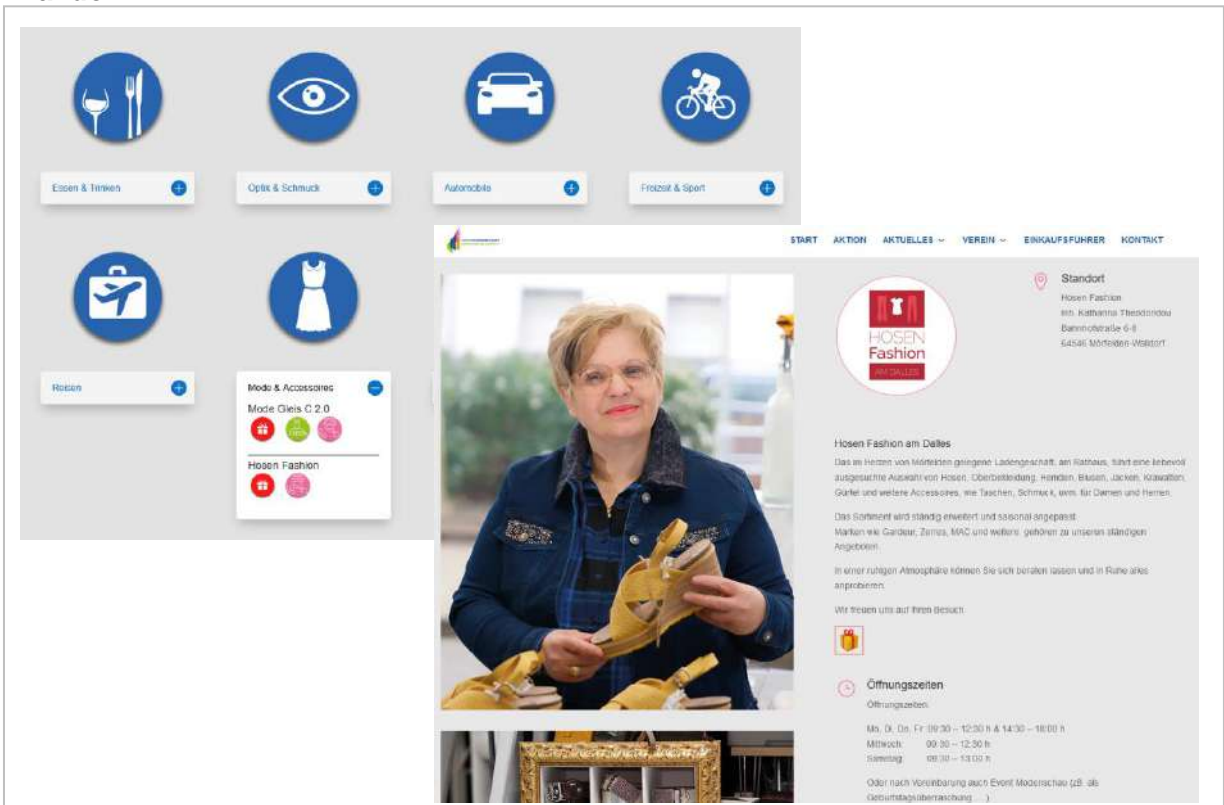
Essen & Trinken

Optik & Schmuck

Automobile

Freizeit & Sport

Reisen

Mode & Accessoires

Mode Gleis C 2.0

Hosen Fashion

START AKTION AKTUELLES VEREIN EINKAUFSFÜHRER KONTAKT

HOSEN Fashion AM DALLES

Standort

Hosen Fashion
Inh. Katharina Theodoridou
Bahnhofstraße 6-8
64546 Mörfelden-Walldorf

Hosen Fashion am Dalles

Das im Herzen von Mörfelden gelegene Ladengeschäft, am Rathaus, führt eine liebevoll ausgesuchte Auswahl von Hosen, Oberbekleidung, Hemden, Blusen, Jacken, Krawatten, Gürtel und weitere Accessoires, wie Taschen, Schmuck, uvm. für Damen und Herren.

Das Sortiment wird ständig erweitert und saisonal angepasst. Marken wie Gardeur, Zerres, MAC und weitere gehören zu unserem ständigen Angeboten.

In einer ruhigen Atmosphäre können Sie sich beraten lassen und in Ruhe alles anprobieren.

Wir freuen uns auf Ihren Besuch.

Öffnungszeiten

Öffnungszeiten:

Mo, Di, Do, Fr: 09:30 – 12:30 h & 14:30 – 18:00 h
Mittwoch: 09:30 – 12:30 h
Samstag: 09:30 – 13:00 h

Oder nach Vereinbarung auch Event Modenschau (zB. als Geburtstagsüberraschung ...)